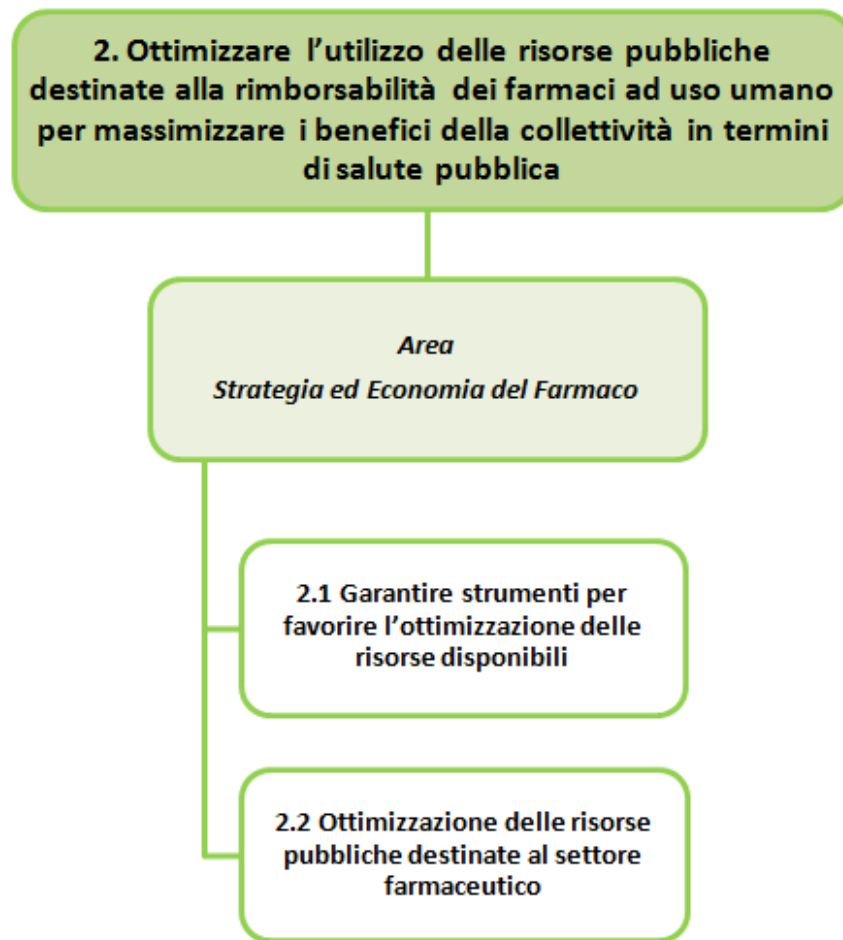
2. Ottimizzare l'utilizzo delle risorse pubbliche destinate alla rimborsabilità dei farmaci ad uso umano per massimizzare i benefici della collettività in termini di salute pubblica

Area
Strategia ed Economia del Farmaco

2.1 Garantire strumenti per favorire l'ottimizzazione delle risorse disponibili

2.2 Ottimizzazione delle risorse pubbliche destinate al settore farmaceutico